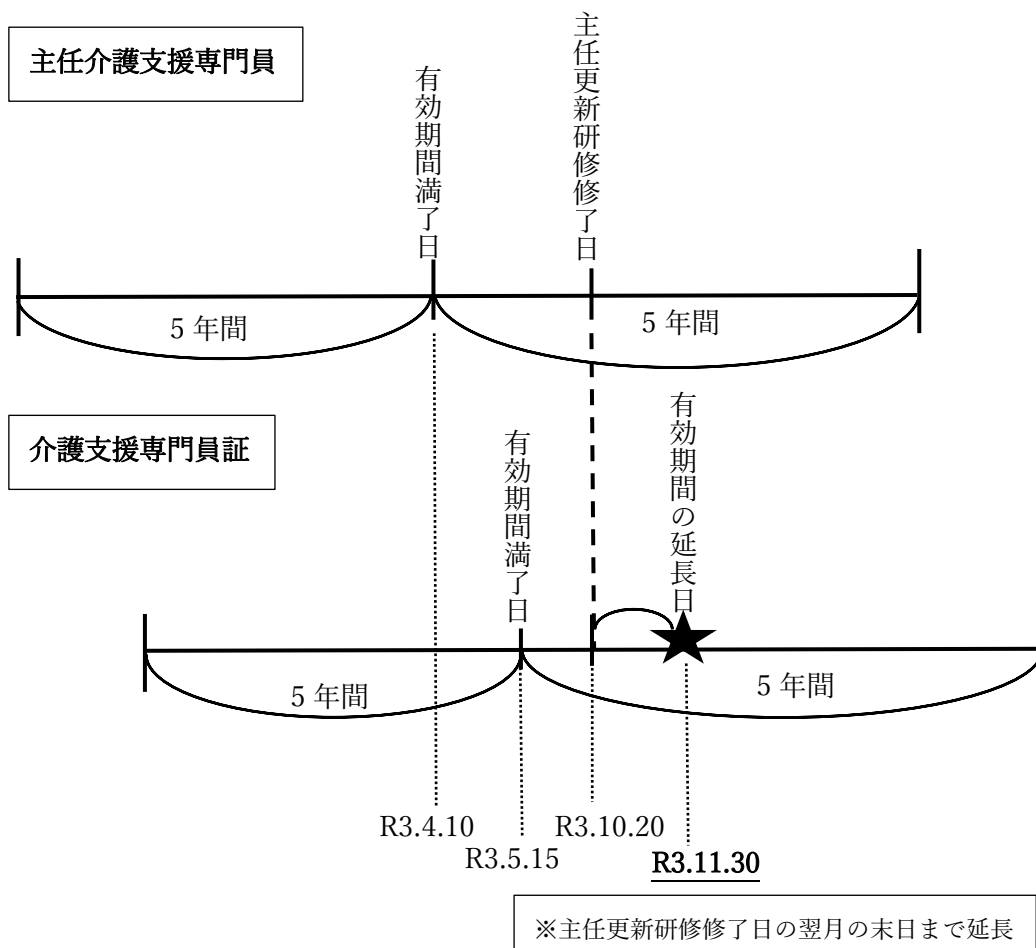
主任介護支援専門員

有効期間満了日

主任更新研修修了日

5 年間

5 年間

介護支援専門員証

有効期間満了日

有効期間の延長日

5 年間

5 年間

R3.4.10

R3.5.15

R3.10.20

R3.11.30

※主任更新研修修了日の翌月の末日まで延長